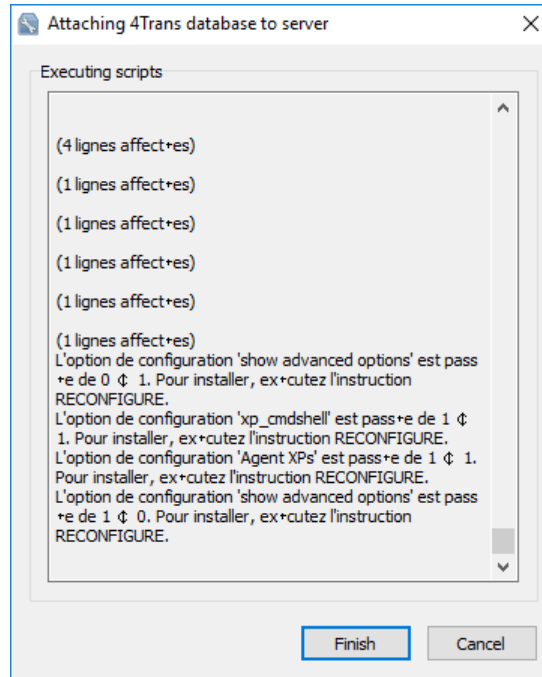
Attaching 4Trans database to server

Executing scripts

(4 lignes affect+es)

(1 lignes affect+es)

(1 lignes affect+es)

(1 lignes affect+es)

(1 lignes affect+es)

(1 lignes affect+es)
L'option de configuration 'show advanced options' est pass+e de 0 ¢ 1. Pour installer, ex+cutez l'instruction RECONFIGURE.
L'option de configuration 'xp_cmdshell' est pass+e de 1 ¢ 1. Pour installer, ex+cutez l'instruction RECONFIGURE.
L'option de configuration 'Agent XPs' est pass+e de 1 ¢ 1. Pour installer, ex+cutez l'instruction RECONFIGURE.
L'option de configuration 'show advanced options' est pass+e de 1 ¢ 0. Pour installer, ex+cutez l'instruction RECONFIGURE.

Finish

Cancel